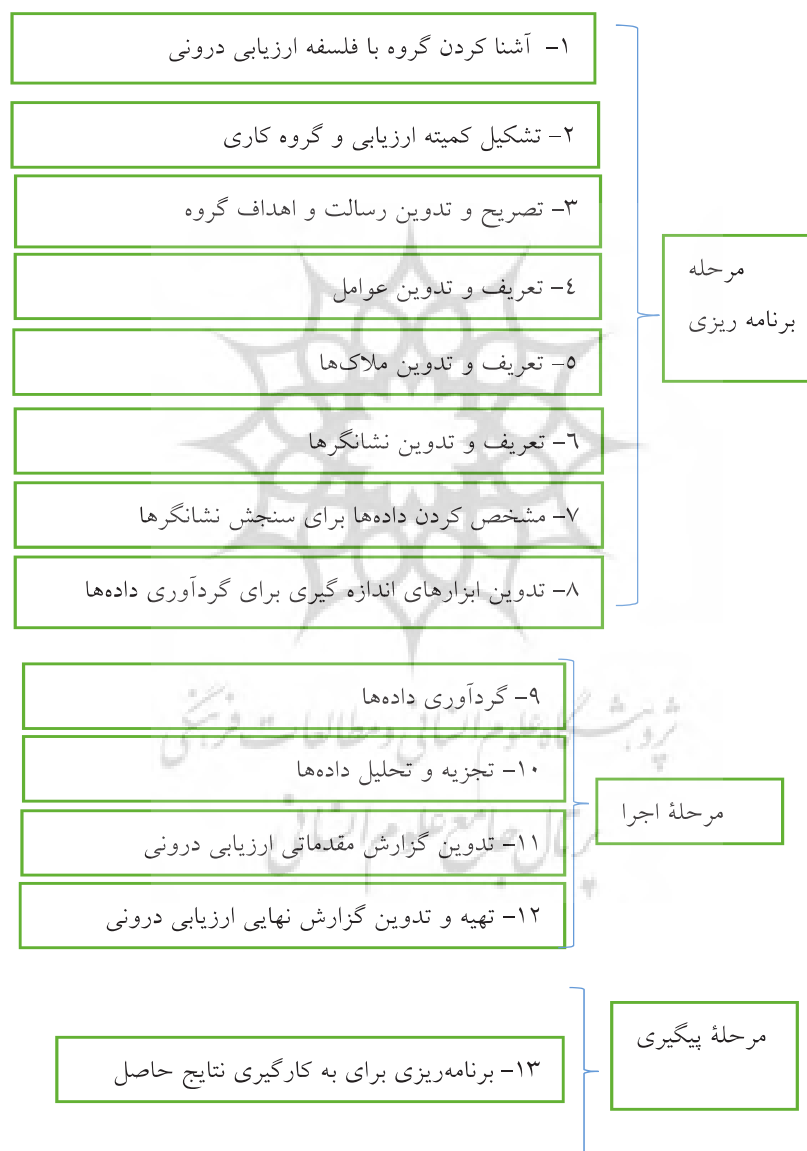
۱- آشنا کردن گروه با فلسفه ارزیابی درونی

۲- تشکیل کمیته ارزیابی و گروه کاری

۳- تصریح و تدوین رسالت و اهداف گروه

٤- تعریف و تدوین عوامل

۵- تعریف و تدوین ملاک‌ها

٦- تعریف و تدوین نشانگرها

۷- مشخص کردن داده‌ها برای سنجش نشانگرها

۸- تدوین ابزارهای اندازه گیری برای گردآوری داده‌ها

مرحله برنامه ریزی

۹- گردآوری داده‌ها

۱۰- تجزیه و تحلیل داده‌ها

۱۱- تدوین گزارش مقدماتی ارزیابی درونی

۱۲- تهیه و تدوین گزارش نهایی ارزیابی درونی

مرحلهٔ اجرا

۱۳- برنامه‌ریزی برای به کارگیری نتایج حاصل

مرحلهٔ پیگیری

پژوهشگاه علوم انسانی و مطالعات فرهنگی
پرتال جامع علوم انسانی